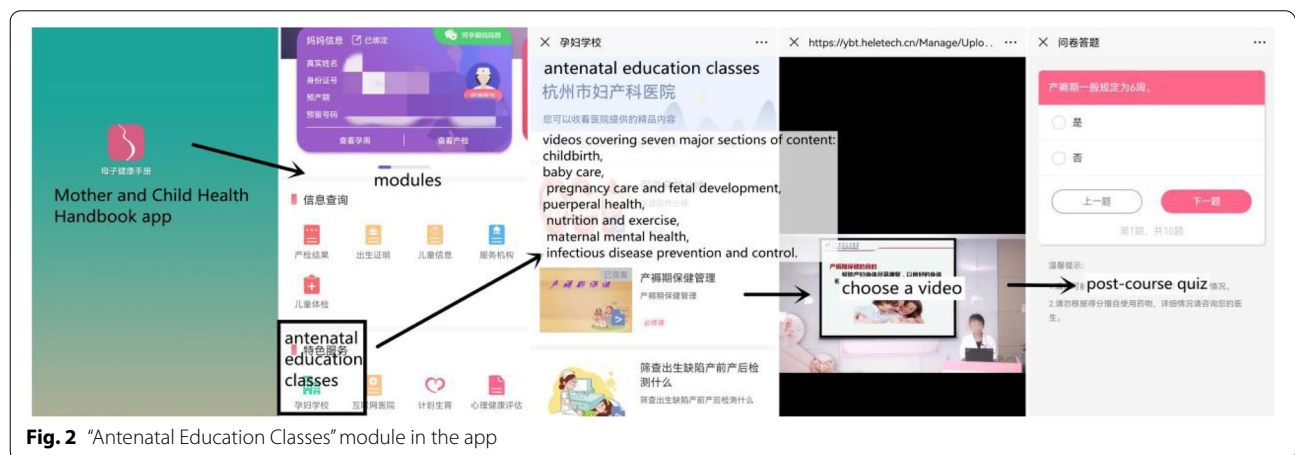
母子健康手册

Mother and Child Health Handbook app

妈妈信息 已绑定

真实姓名

身份证号

预产期

预留号码

查看孕周 查看产检

modules

信息查询

产检结果 出生证明 儿童信息 服务机构

儿童体检

antenatal education classes

特色服务

孕妇学校 互联网医院 计划生育 心理健康评估

× 孕妇学校 ···

antenatal education classes

杭州市妇产科医院

您可以收看医院提供的精品内容

videos covering seven major sections of content: childbirth, baby care, pregnancy care and fetal development, puerperal health, nutrition and exercise, maternal mental health, infectious disease prevention and control.

已观看

产褥期保健管理

产褥期保健管理

筛查出生缺陷产前产后检测什么

筛查出生缺陷产前产后检测什么

× https://ybt.heletech.cn/Manage/Uplo... ···

choose a video

× 问卷答题 ···

产褥期一般规定为6周。

是

否

上一题 下一题

第1题，共10题

温馨提示：

post-course quiz

2.请勿根据得分擅自使用药物，详细情况请咨询您的医生。

Fig. 2 "Antenatal Education Classes" module in the app